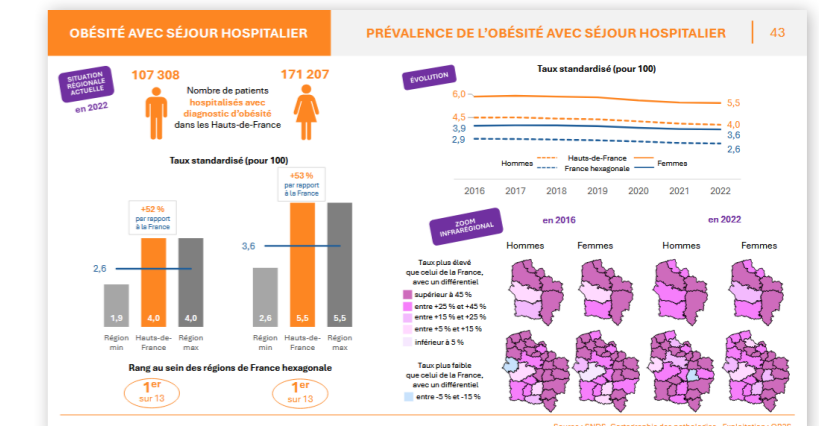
OBÉSITÉ AVEC SÉJOUR HOSPITALIER

PRÉVALENCE DE L'OBÉSITÉ AVEC SÉJOUR HOSPITALIER

43

SITUATION RÉGIONALE ACTUELLE

en 2022

107 308

Nombre de patients hospitalisés avec diagnostic d'obésité dans les Hauts-de-France

171 207

Taux standardisé (pour 100)

+52 % par rapport à la France

+53 % par rapport à la France

2,6

3,6

1,9

4,0

4,0

2,6

5,5

5,5

Région min

Hauts-de-France

Région max

Région min

Hauts-de-France

Région max

Rang au sein des régions de France hexagonale

1er sur 13

1er sur 13

ÉVOLUTION

Taux standardisé (pour 100)

6,0

4,5

3,9

2,9

5,5

4,0

3,6

2,6

Hommes

Hauts-de-France

Femmes

France hexagonale

2016 2017 2018 2019 2020 2021 2022

ZOOM INFRARÉGIONAL

en 2016

en 2022

Hommes

Femmes

Hommes

Femmes

Taux plus élevé que celui de la France, avec un différentiel

supérieur à 45 %

entre +25 % et +45 %

entre +15 % et +25 %

entre +5 % et +15 %

inférieur à 5 %

Taux plus faible que celui de la France, avec un différentiel

entre -5 % et -15 %

Source : SNDS, Cartographie des pathologies - Exploitation : OR2S